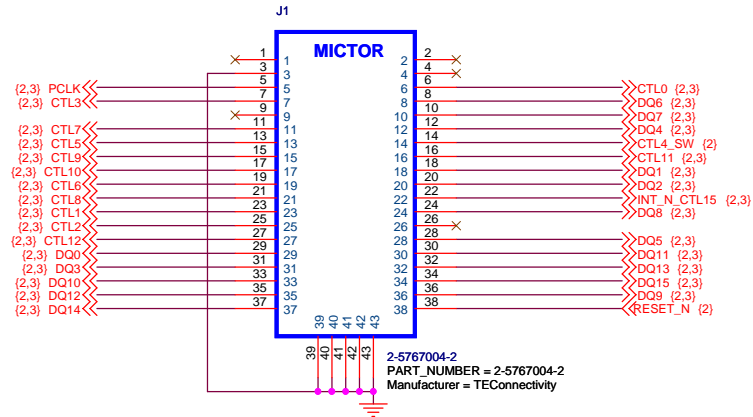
J1

MICTOR

1 1
3 3
5 3
7 5
9 7
11 9
13 11
15 13
17 15
19 17
21 19
23 21
25 23
27 25
29 27
31 29
33 31
35 33
37 35
37

2 2
4 4
6 6
8 8
10 10
12 12
14 14
16 16
18 18
20 20
22 22
24 24
26 26
28 28
30 30
32 32
34 34
36 36
38 38

{2,3} PCLK
{2,3} CTL3
{2,3} CTL7
{2,3} CTL5
{2,3} CTL9
{2,3} CTL10
{2,3} CTL6
{2,3} CTL8
{2,3} CTL1
{2,3} CTL2
{2,3} CTL12
{2,3} DQ0
{2,3} DQ3
{2,3} DQ10
{2,3} DQ12
{2,3} DQ14

CTL0 {2,3}
DQ6 {2,3}
DQ7 {2,3}
DQ4 {2,3}
CTL4_SW {2}
CTL11 {2,3}
DQ1 {2,3}
DQ2 {2,3}
INT_N_CTL15 {2,3}
DQ8 {2,3}
DQ5 {2,3}
DQ11 {2,3}
DQ13 {2,3}
DQ15 {2,3}
DQ9 {2,3}
RESET_N {2}

39 40 41 42 43
39 40 41 42 43

2-5767004-2
PART_NUMBER = 2-5767004-2
Manufacturer = TEConnectivity